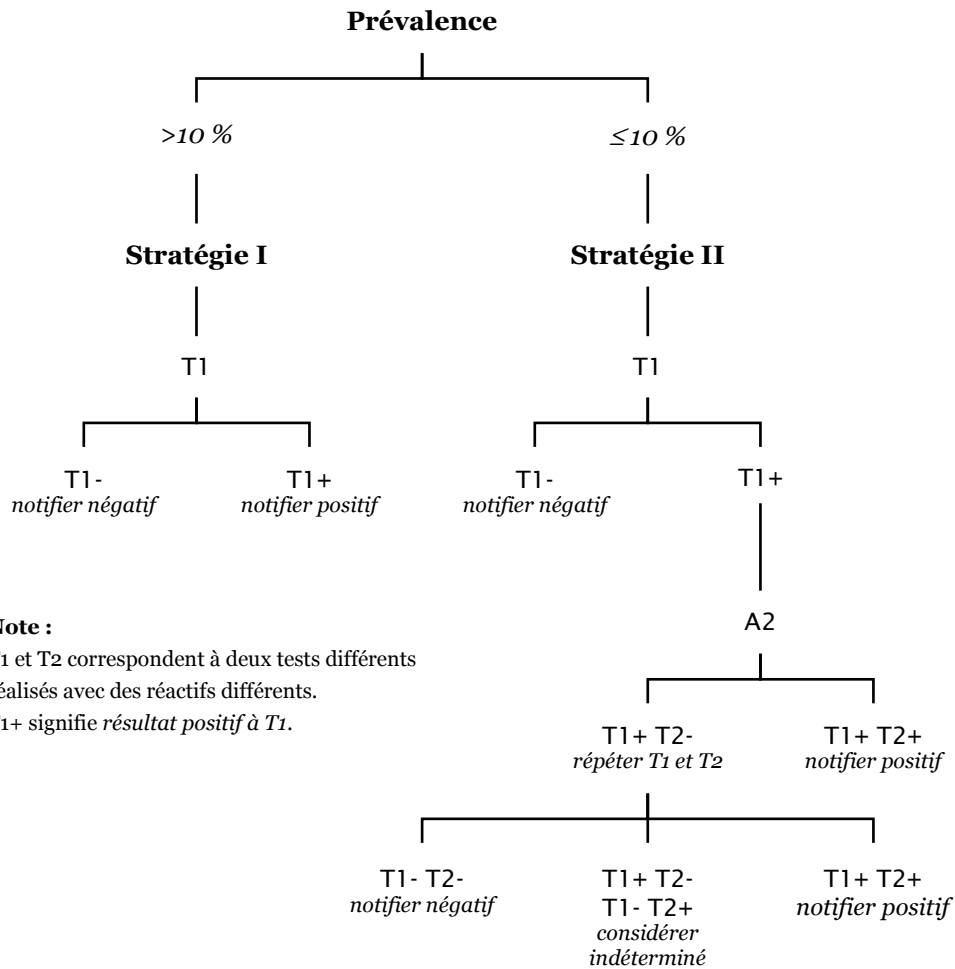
Prévalence

>10 %

≤10 %

Stratégie I

Stratégie II

T1

T1

T1-
notifier négatif

T1+
notifier positif

T1-
notifier négatif

T1+

Note :
1 et T2 correspondent à deux tests différents éalisés avec des réactifs différents.
1+ signifie résultat positif à T1.

A2

T1+ T2-
répéter T1 et T2

T1+ T2+
notifier positif

T1- T2-
notifier négatif

T1+ T2-
T1- T2+
considérer indéterminé

T1+ T2+
notifier positif